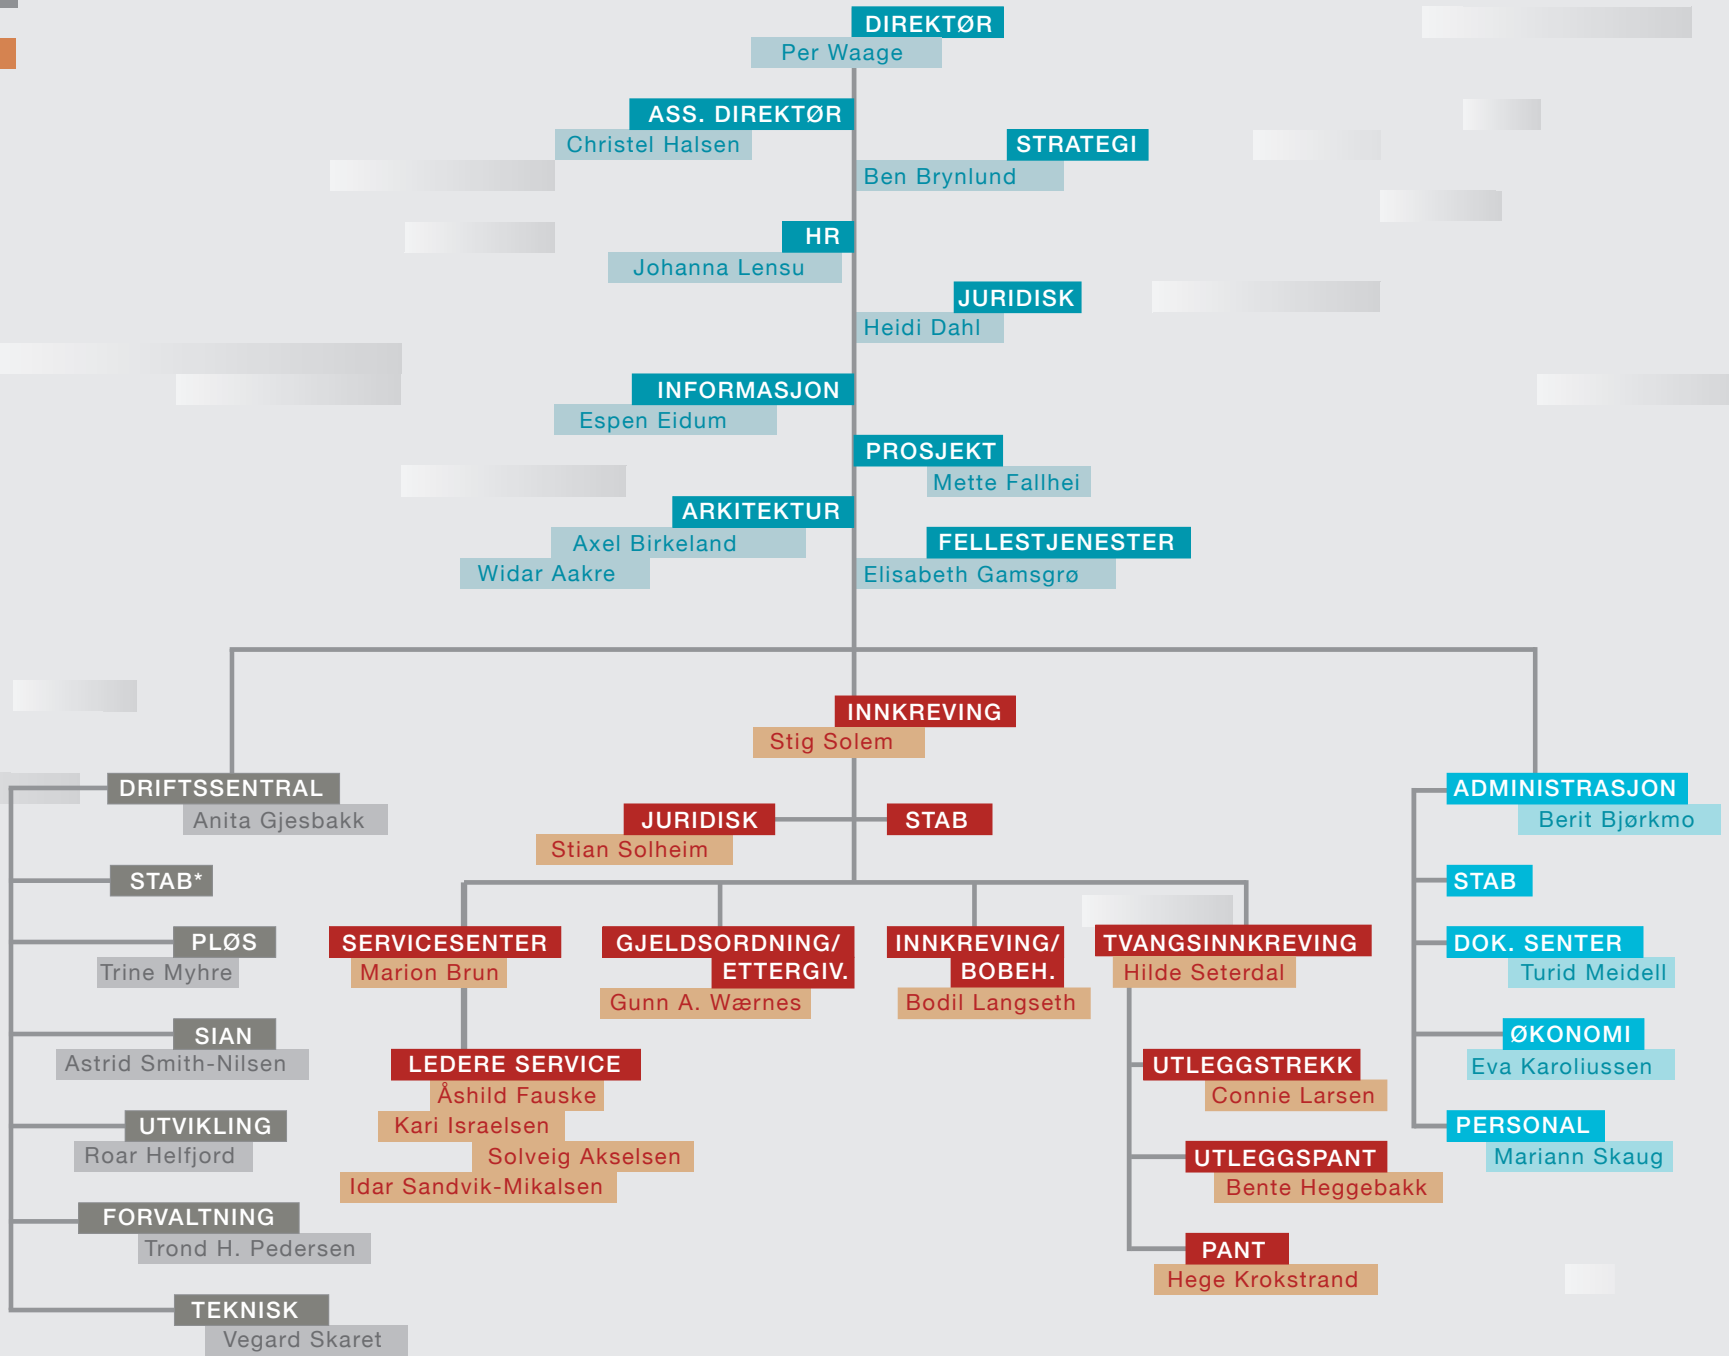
DIREKTØR
Per Waage

ASS. DIREKTØR
Christel Halsen

STRATEGI
Ben Brynlund

HR
Johanna Lensu

JURIDISK
Heidi Dahl

INFORMASJON
Espen Eidum

PROSJEKT
Mette Fallhei

ARKITEKTUR
Axel Birkeland
Widar Aakre

FELLESTJENESTER
Elisabeth Gamsgrø

INNKREVING
Stig Solem

DRIFTSSENTRAL
Anita Gjesbakk

JURIDISK
Stian Solheim

STAB

ADMINISTRASJON
Berit Bjørkmo

STAB*

STAB

PLØS
Trine Myhre

SERVICESENTER
Marion Brun

GJELDSORDNING/ ETTERGIV.
Gunn A. Wærnes

INNKREVING/ BOBEH.
Bodil Langseth

TVANGSINNKREVING
Hilde Seterdal

DOK. SENTER
Turid Meidell

SIAN
Astrid Smith-Nilsen

LEDERE SERVICE
Åshild Fauske
Kari Israelsen
Solveig Akselsen
Idar Sandvik-Mikalsen

UTLEGGSTREKK
Connie Larsen

ØKONOMI
Eva Karoliussen

UTVIKLING
Roar Helfjord

UTLEGGSPANT
Bente Heggebakk

PERSONAL
Mariann Skaug

FORVALTNING
Trond H. Pedersen

PANT
Hege Krokstrand

TEKNISK
Vegard Skaret